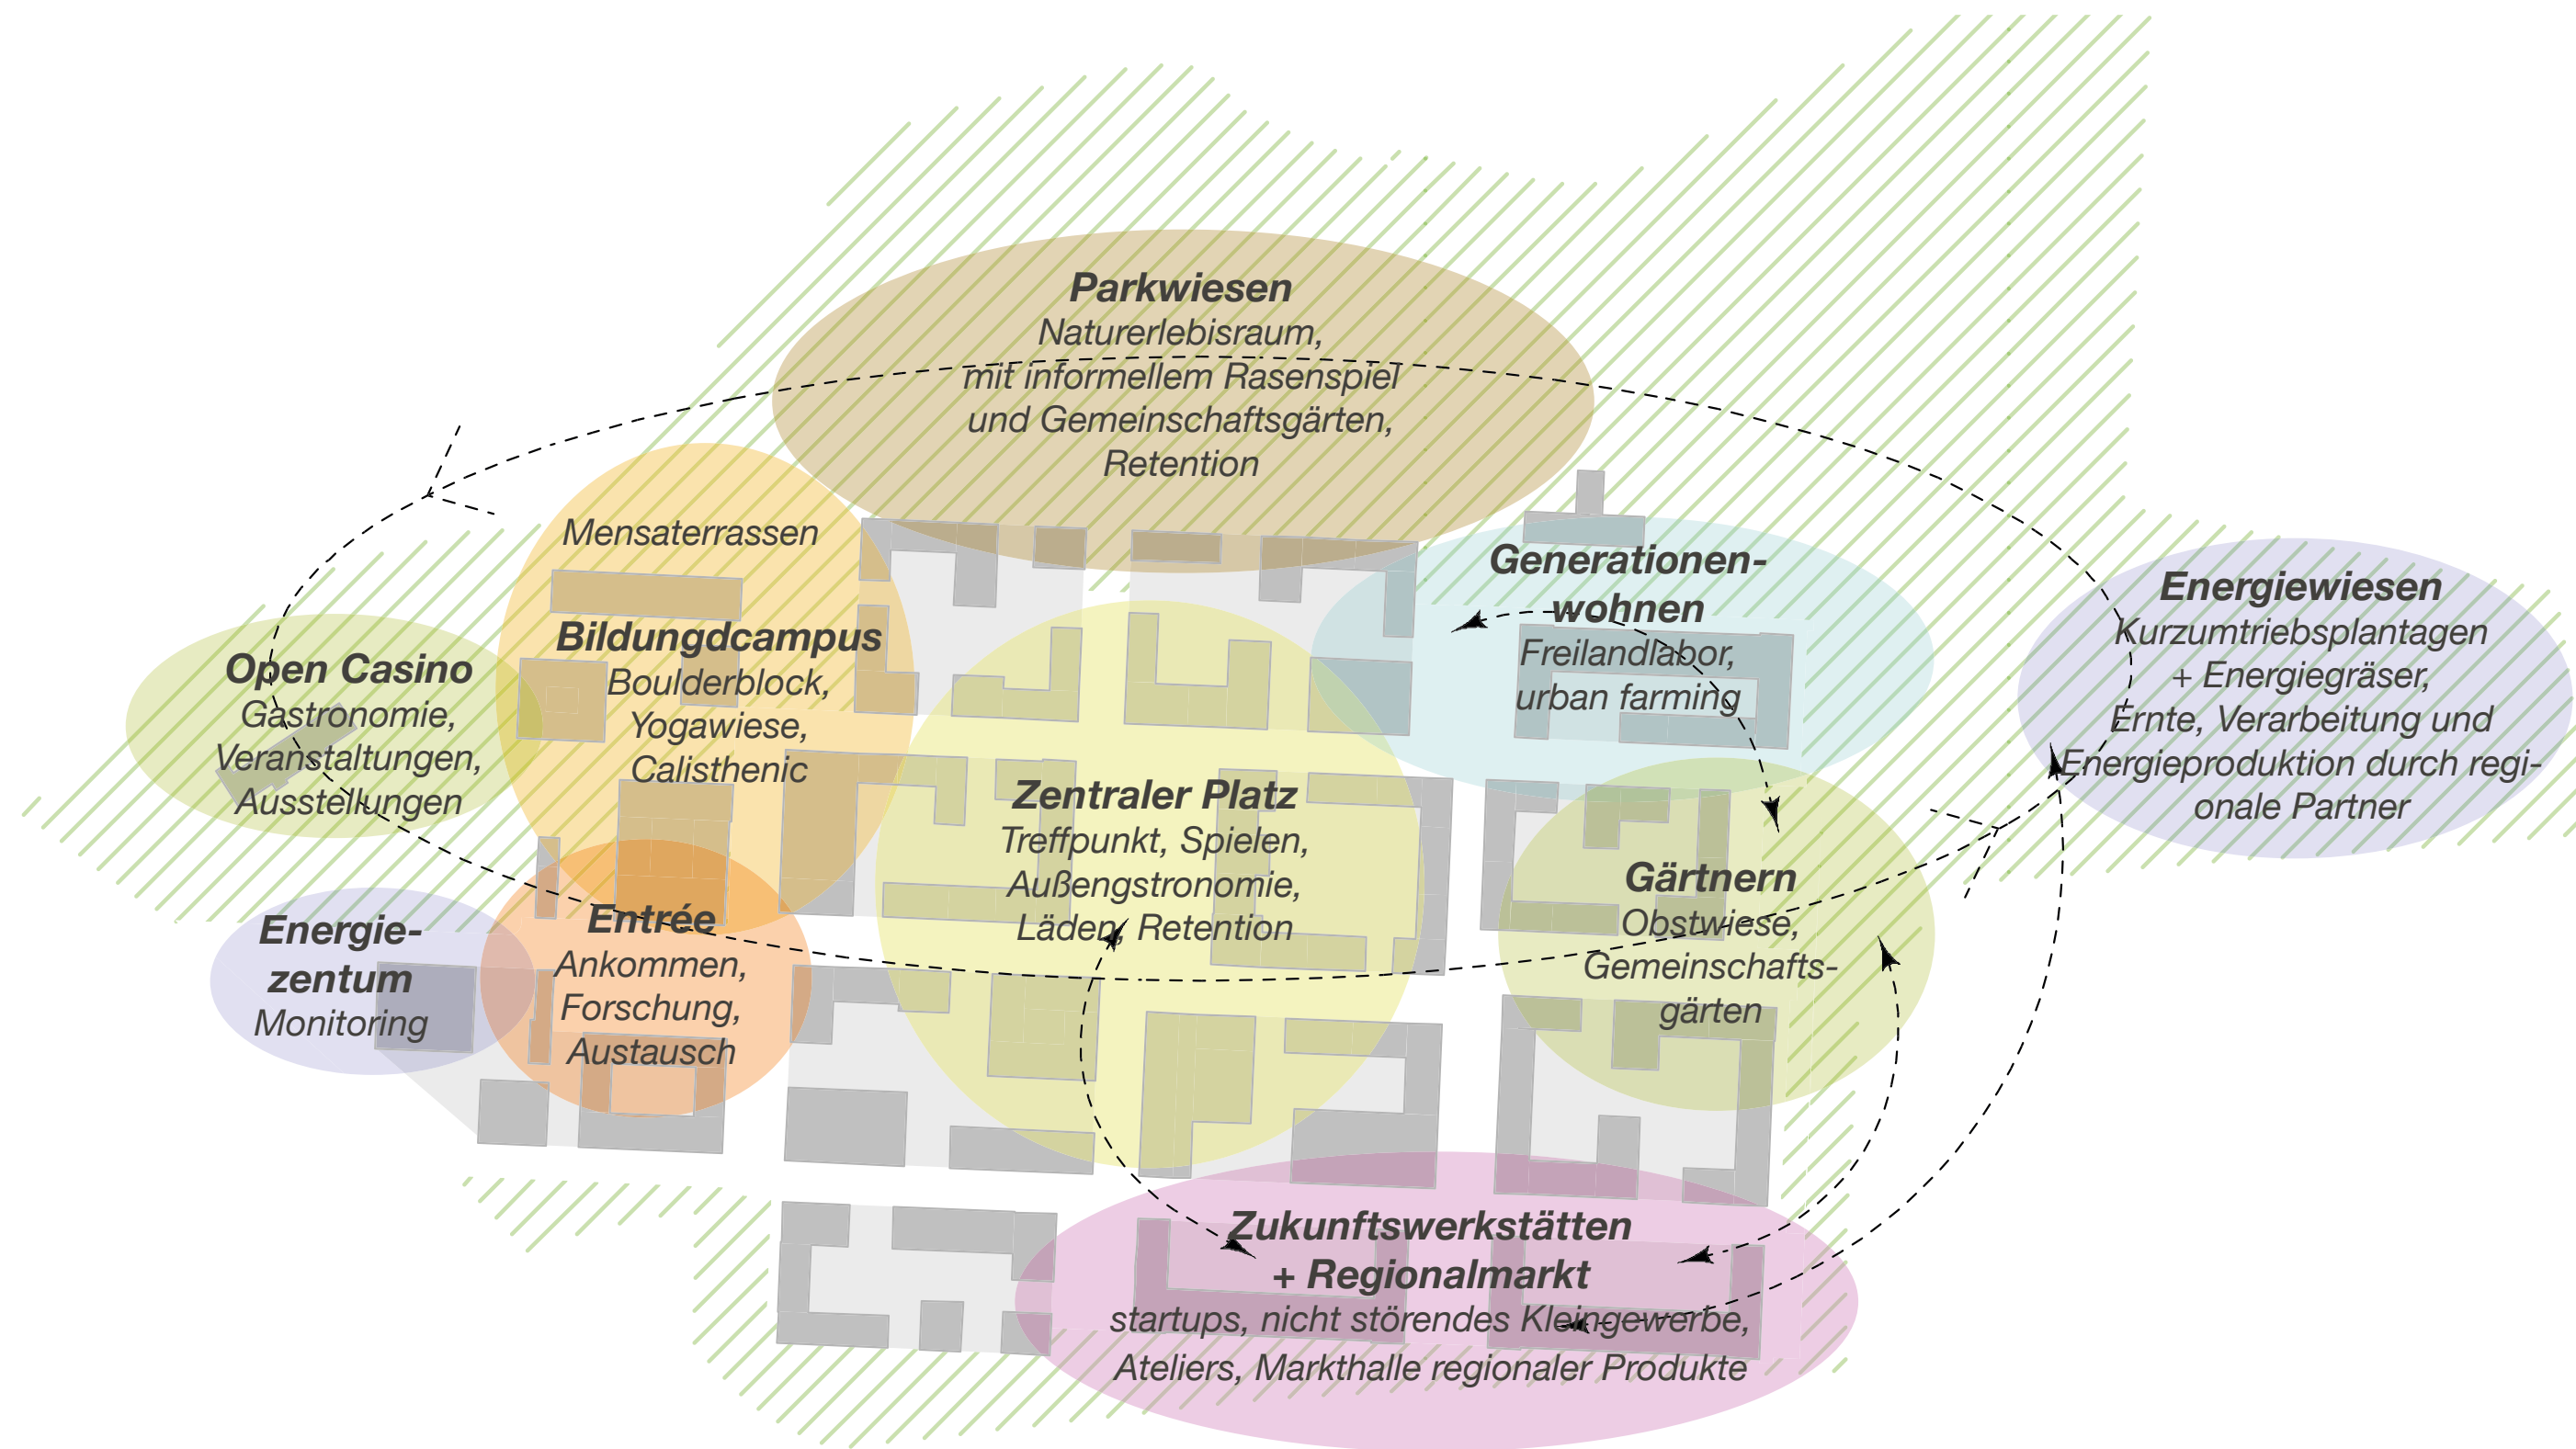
Parkwiesen
Naturerlebisraum, mit informellem Rasenspiel und Gemeinschaftsgärten, Retention

Mensaterrassen

Bildungdcampus
Boulderblock, Yogawiese, Calisthenic

Generationen-wohnen
Freilandlabor, urban farming

Energiewiesen
Kurzumtriebsplantagen + Energiegräser, Ernte, Verarbeitung und Energieproduktion durch regionale Partner

Open Casino
Gastronomie, Veranstaltungen, Ausstellungen

Zentraler Platz
Treffpunkt, Spielen, Außengstronomie, Läden, Retention

Gärtnern
Obstwiese, Gemeinschaftsgärten

Energie-zentum
Monitoring

Entrée
Ankommen, Forschung, Austausch

Zukunftswerkstätten + Regionalmarkt
startups, nicht störendes Kleingewerbe, Ateliers, Markthalle regionaler Produkte